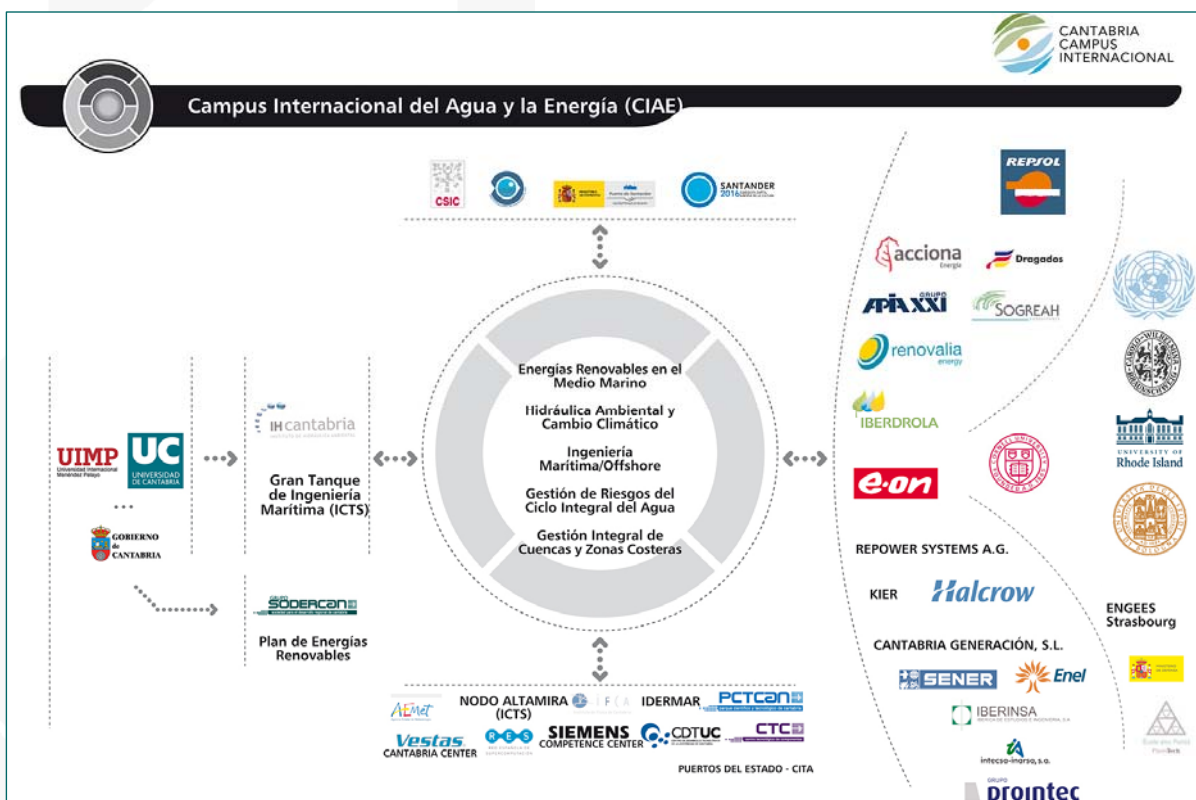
CANTABRIA CAMPUS INTERNACIONAL

Campus Internacional del Agua y la Energía (CIAE)

CSIC

SANTANDER 2016

REPSOL

acciona Energía

Dragados

GRUPO APIA XXI

SOGREAH

renovalia energy

IBERDROLA

e·on

University of Rhode Island

Energías Renovables en el Medio Marino

Hidráulica Ambiental y Cambio Climático

Ingeniería Marítima/Offshore

Gestión de Riesgos del Ciclo Integral del Agua

Gestión Integral de Cuencas y Zonas Costeras

UIMP Universidad Internacional Menéndez Pelayo

UC UNIVERSIDAD DE CANTABRIA

...

GOBIERNO de CANTABRIA

IH cantabria

Gran Tanque de Ingeniería Marítima (ICTS)

GRUPO SODERCAN

Plan de Energías Renovables

REPOWER SYSTEMS A.G.

KIER

Halcrow

ENGEES Strasbourg

CANTABRIA GENERACIÓN, S.L.

SENER

Enel

IBERINSA

intecsa-inarsa, s.a.

GRUPO prointec

AEMet

NODO ALTAMIRA (ICTS)

IFCA

IDERMAR

PCTCAN

Vestas CANTABRIA CENTER

RES

SIEMENS COMPETENCE CENTER

CDTUC

CTC

PUERTOS DEL ESTADO - CITA